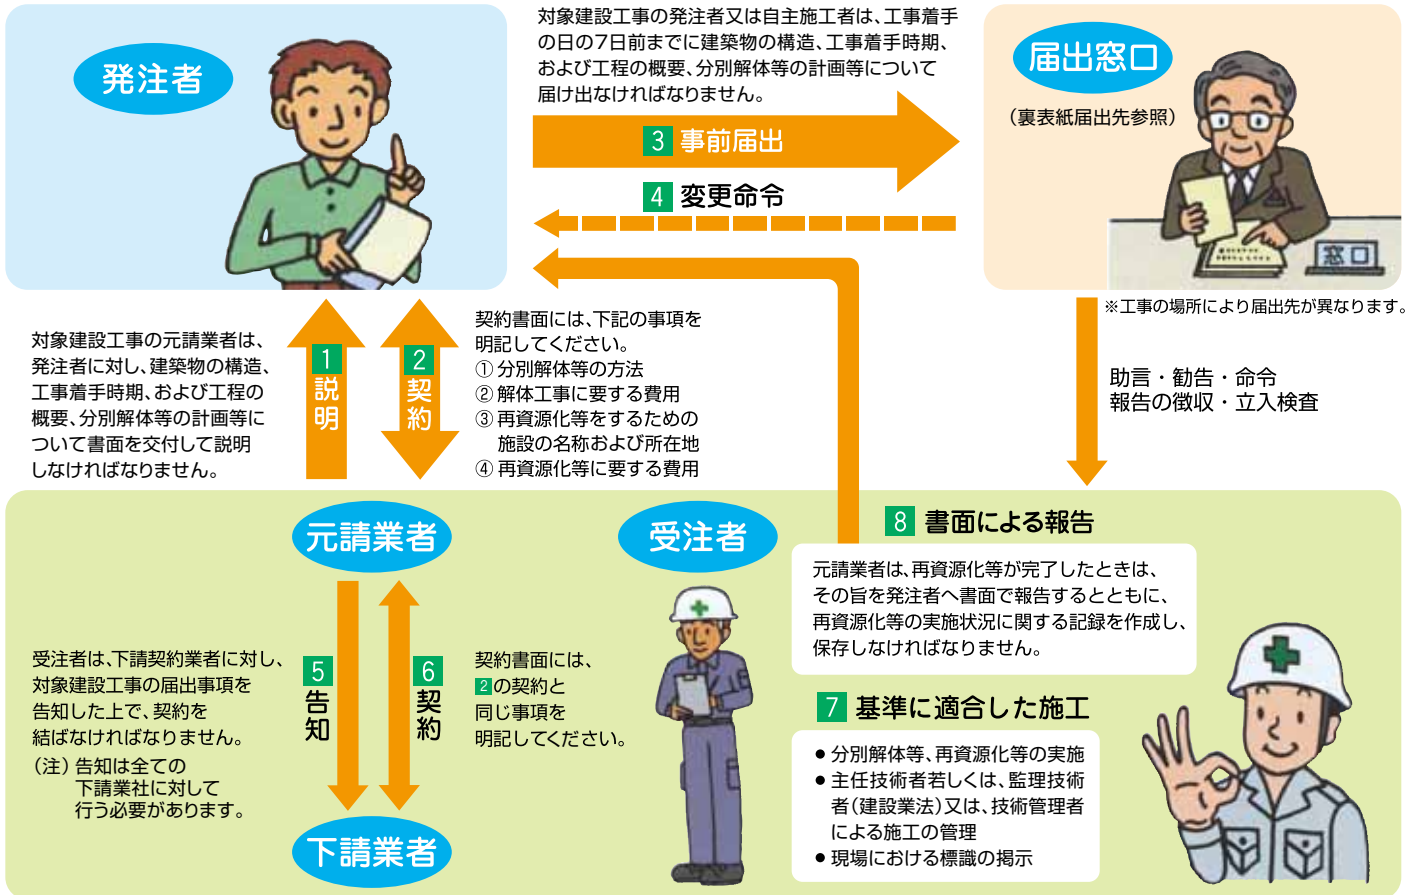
発注者

対象建設工事の発注者又は自主施工者は、工事着手の日の7日前までに建築物の構造、工事着手時期、および工程の概要、分別解体等の計画等について届け出なければなりません。

3 事前届出

4 変更命令

届出窓口

（裏表紙届出先参照）

窓口

※工事の場所により届出先が異なります。

対象建設工事の元請業者は、発注者に対し、建築物の構造、工事着手時期、および工程の概要、分別解体等の計画等について書面を交付して説明しなければなりません。

1 説明

2 契約

契約書面には、下記の事項を明記してください。
① 分別解体等の方法
② 解体工事に要する費用
③ 再資源化等をするための施設の名称および所在地
④ 再資源化等に要する費用

助言・勧告・命令
報告の徴収・立入検査

元請業者

受注者

8 書面による報告

元請業者は、再資源化等が完了したときは、その旨を発注者へ書面で報告するとともに、再資源化等の実施状況に関する記録を作成し、保存しなければなりません。

受注者は、下請契約業者に対し、対象建設工事の届出事項を告知した上で、契約を結ばなければなりません。
（注）告知は全ての下請業社に対して行う必要があります。

5 告知

6 契約

契約書面には、2の契約と同じ事項を明記してください。

7 基準に適合した施工

● 分別解体等、再資源化等の実施
● 主任技術者若しくは、監理技術者（建設業法）又は、技術管理者による施工の管理
● 現場における標識の掲示

下請業者